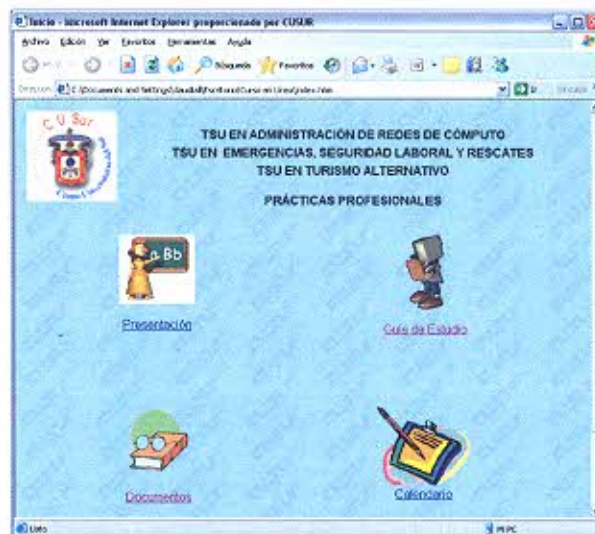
Inicio - Microsoft Internet Explorer proporcionado por CUSUR

Archivo Edición Ver Favoritos Herramientas Ayuda

Búsqueda Favoritos

Dirección C:\Documents and Settings\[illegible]\Curso en Línea\index.htm

Ir

C. U. Sur

TSU EN ADMINISTRACIÓN DE REDES DE CÓMPUTO
TSU EN EMERGENCIAS, SEGURIDAD LABORAL Y RESCATES
TSU EN TURISMO ALTERNATIVO

PRÁCTICAS PROFESIONALES

a Bb

Presentación

Guía de Estudio

Documentos

Calendario

Listo

Mi PC